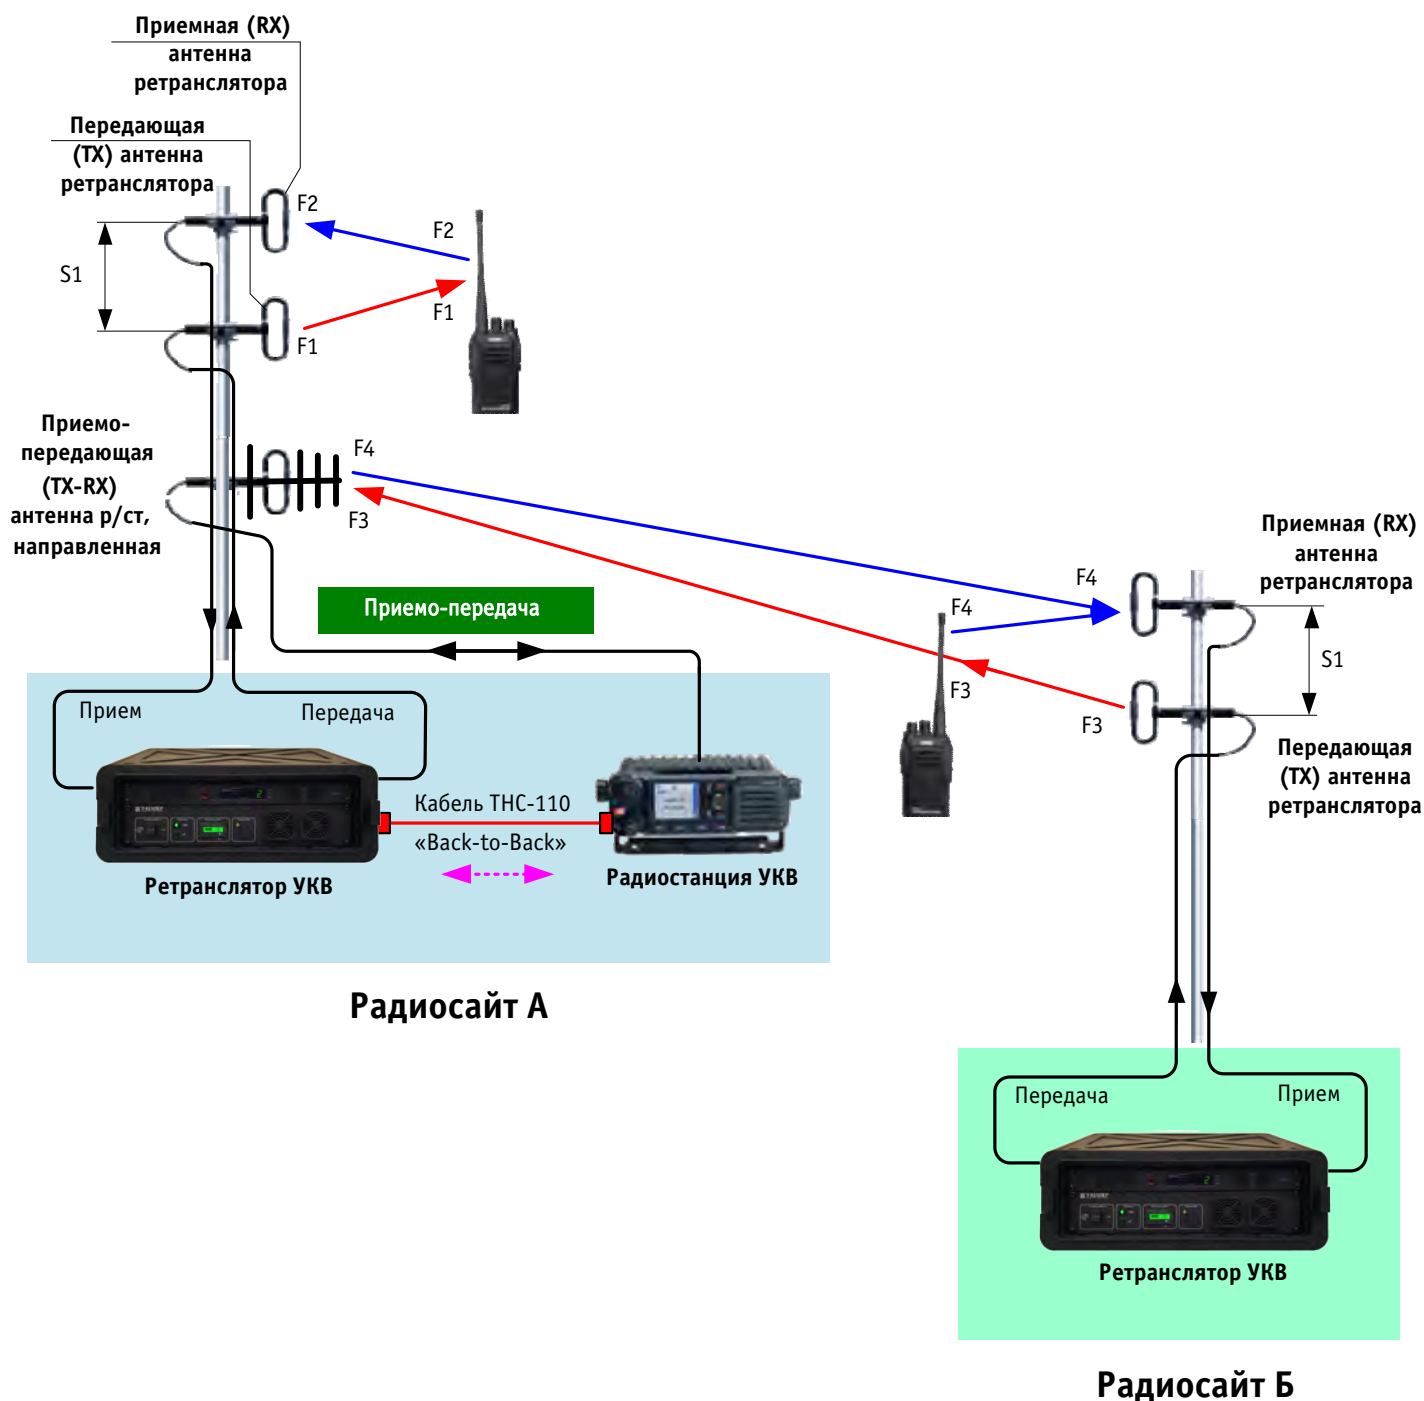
Приемная (RX) антенна ретранслятора

Передающая (TX) антенна ретранслятора

F2

F2

S1

F1

F1

Приемо-передающая (TX-RX) антенна р/ст, направленная

F4

F3

Приемо-передача

Прием

Передача

Кабель THC-110

«Back-to-Back»

Ретранслятор УКВ

Радиостанция УКВ

Радиосайт А

Приемная (RX) антенна ретранслятора

F4

F4

S1

F3

F3

Передающая (TX) антенна ретранслятора

Передача

Прием

Ретранслятор УКВ

Радиосайт Б